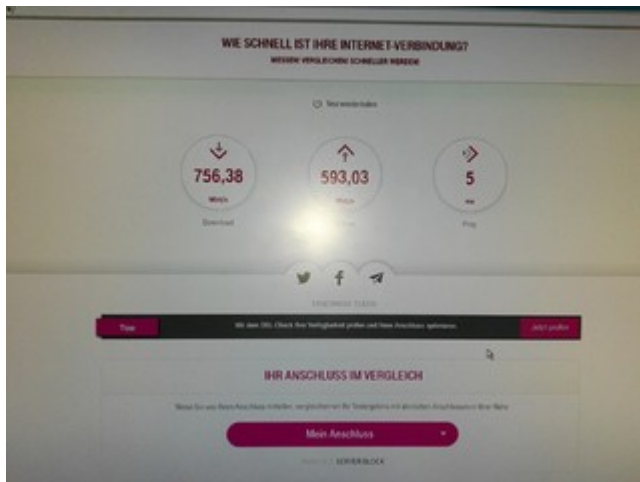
WIE SCHNELL IST IHRE INTERNET-VERBINDUNG?

MESSEN VERGLEICHEN SCHNELLER WERDEN

Test wiederholen

756,38

Mbit/s

Download

593,03

Mbit/s

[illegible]

5

ms

Ping

ERGEBNIS TEILEN

Tipp

Mit dem DSL Check Ihre Verfügbarkeit prüfen und Ihren Anschluss optimieren.

Jetzt prüfen

IHR ANSCHLUSS IM VERGLEICH

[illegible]

Mein Anschluss

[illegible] SERVERBLOCK